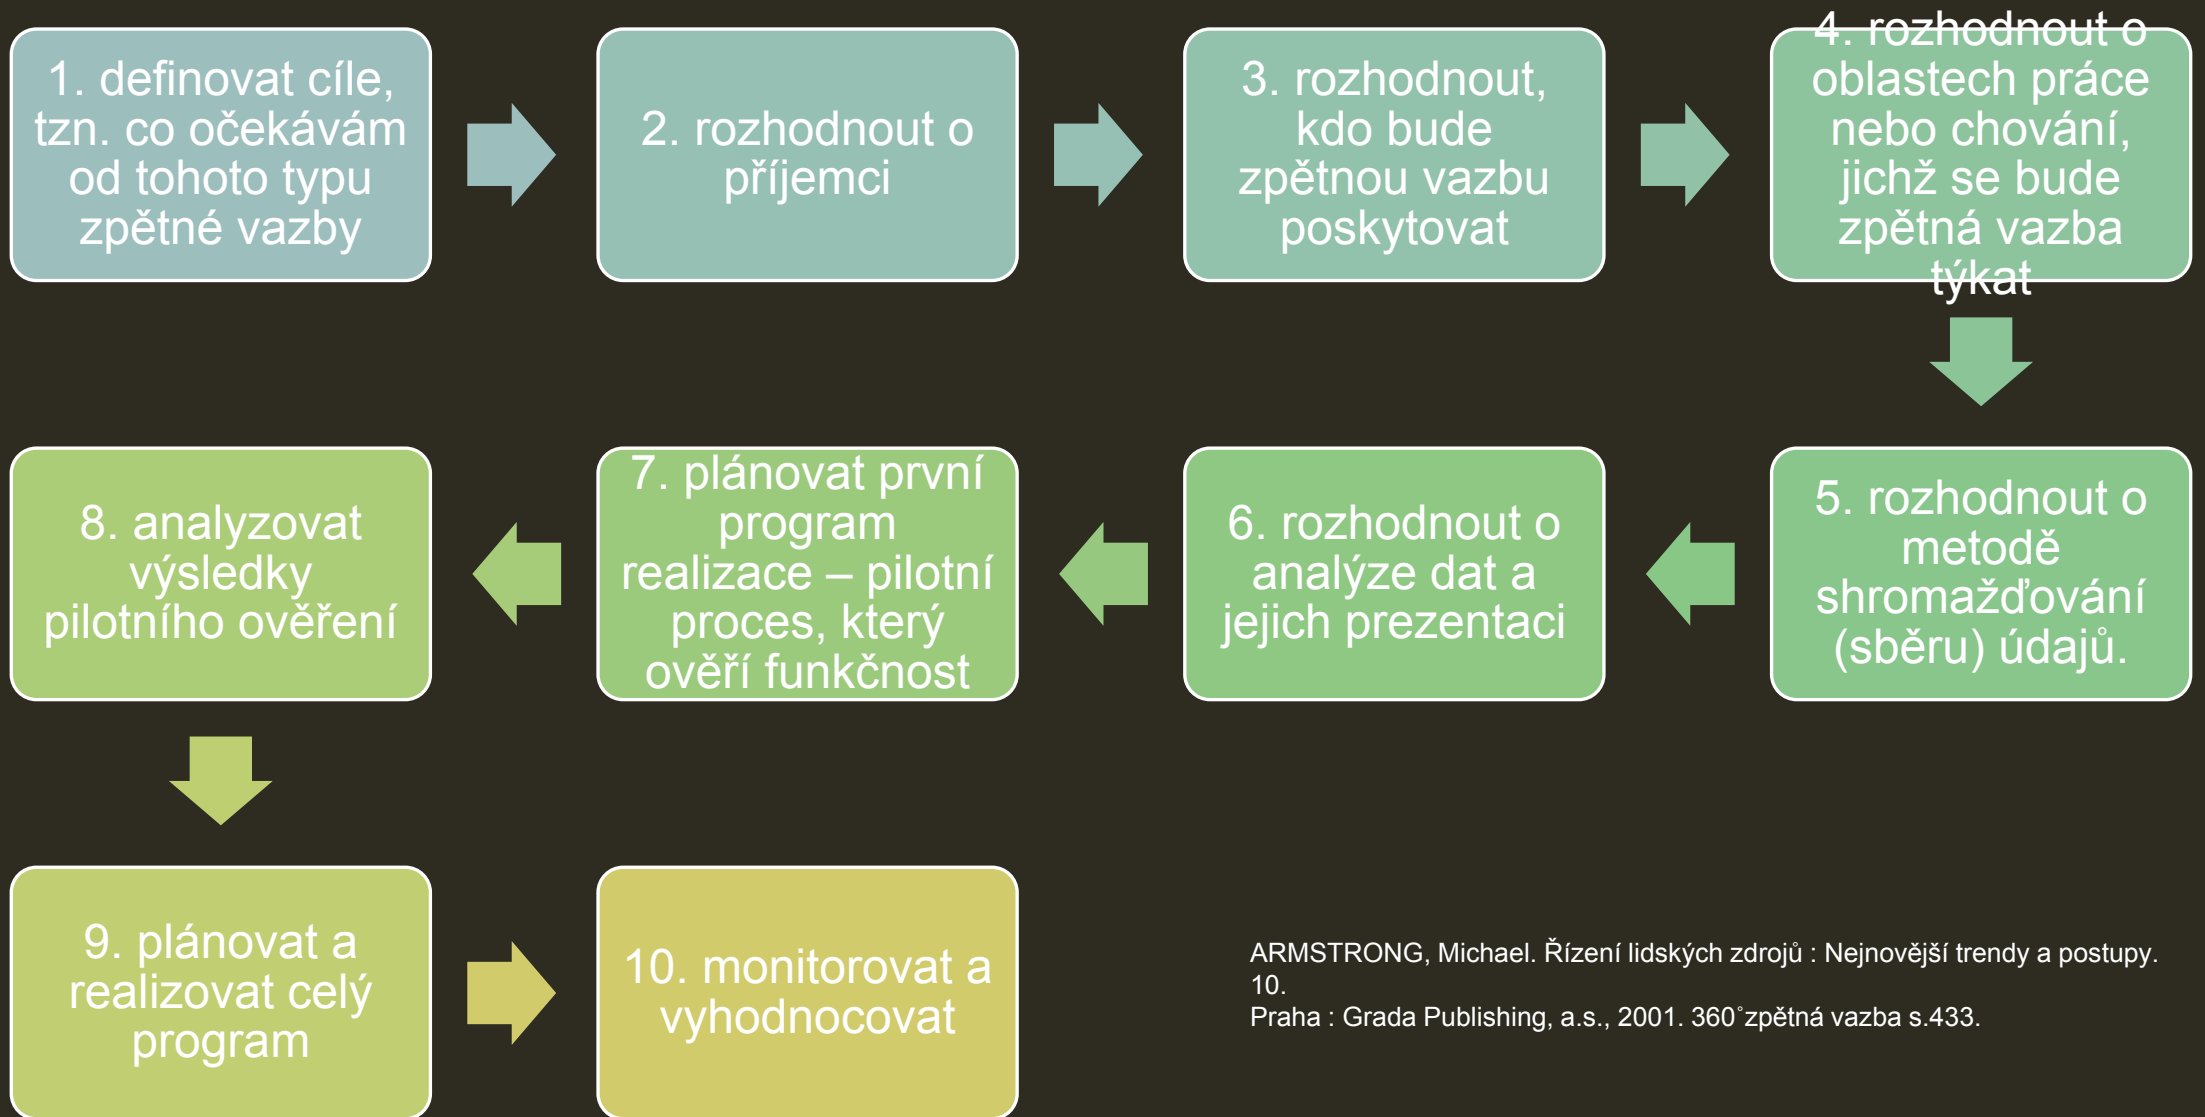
1. definovat cíle, tzn. co očekávám od tohoto typu zpětné vazby

2. rozhodnout o příjemci

3. rozhodnout, kdo bude zpětnou vazbu poskytovat

4. rozhodnout o oblastech práce nebo chování, jichž se bude zpětná vazba týkat

5. rozhodnout o metodě shromažďování (sběru) údajů.

6. rozhodnout o analýze dat a jejich prezentaci

7. plánovat první program realizace – pilotní proces, který ověří funkčnost

8. analyzovat výsledky pilotního ověření

9. plánovat a realizovat celý program

10. monitorovat a vyhodnocovat

ARMSTRONG, Michael. Řízení lidských zdrojů : Nejnovější trendy a postupy. 10.
Praha : Grada Publishing, a.s., 2001. 360˚zpětná vazba s.433.